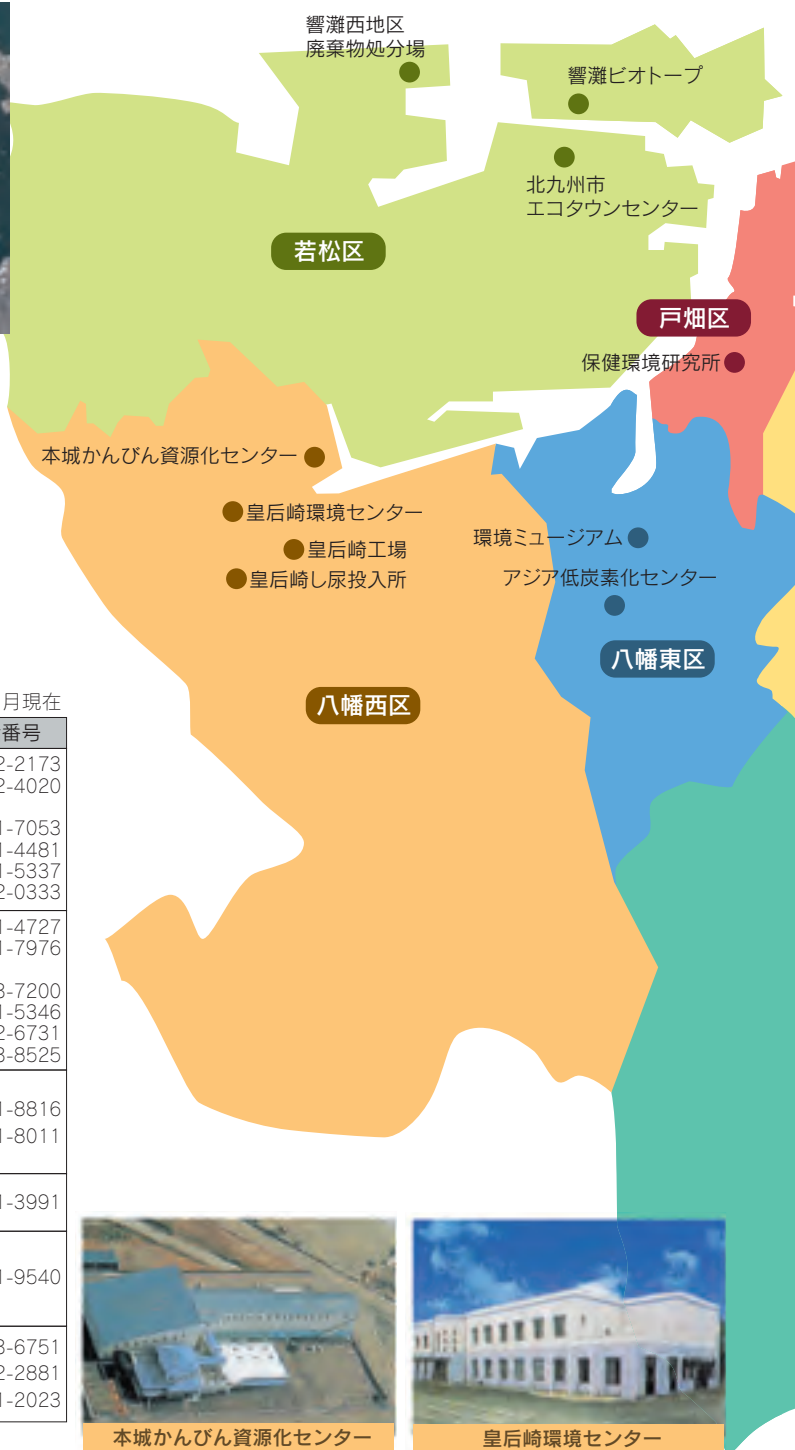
響灘西地区
廃棄物処分場

響灘ビオトープ

北九州市
エコタウンセンター

若松区

戸畑区

保健環境研究所

本城かんびん資源化センター

皇后崎環境センター

皇后崎工場

皇后崎し尿投入所

環境ミュージアム

アジア低炭素化センター

八幡東区

八幡西区

月現在

| 番号 |
|---|
| 2-2173 |
| 2-4020 |
| 1-7053 |
| 1-4481 |
| 1-5337 |
| 2-0333 |
| 1-4727 |
| 1-7976 |
| 3-7200 |
| 1-5346 |
| 2-6731 |
| 3-8525 |
| 1-8816 |
| 1-8011 |
| 1-3991 |
| 1-9540 |
| 3-6751 |
| 2-2881 |
| 1-2023 |

本城かんびん資源化センター

皇后崎環境センター